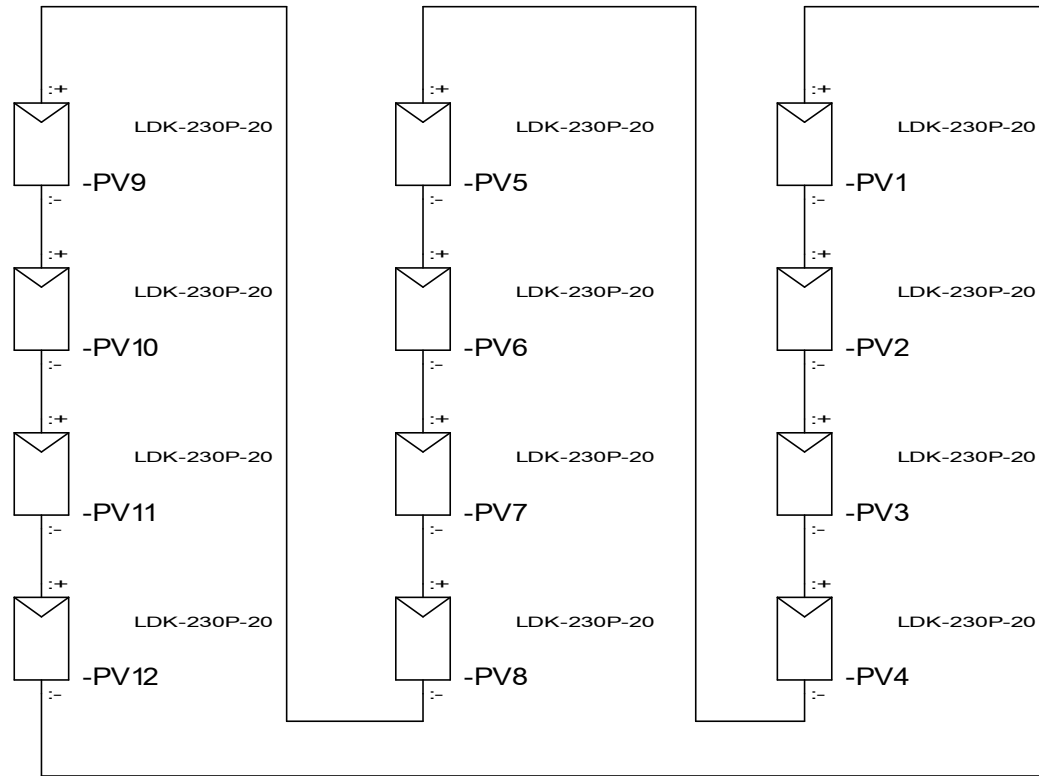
:+
LDK-230P-20
-PV9
:-
:+
LDK-230P-20
-PV10
:-
:+
LDK-230P-20
-PV11
:-
:+
LDK-230P-20
-PV12
:-

:+
LDK-230P-20
-PV5
:-
:+
LDK-230P-20
-PV6
:-
:+
LDK-230P-20
-PV7
:-
:+
LDK-230P-20
-PV8
:-

:+
LDK-230P-20
-PV1
:-
:+
LDK-230P-20
-PV2
:-
:+
LDK-230P-20
-PV3
:-
:+
LDK-230P-20
-PV4
:-